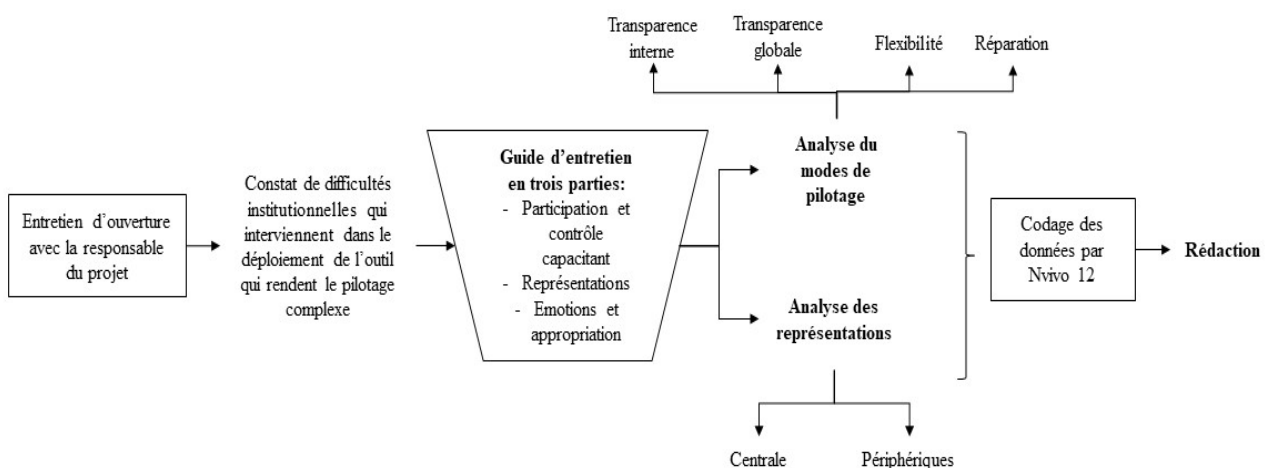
Transparence interne

Transparence globale

Flexibilité

Réparation

Entretien d'ouverture avec la responsable du projet

Constat de difficultés institutionnelles qui interviennent dans le déploiement de l'outil qui rendent le pilotage complexe

Guide d'entretien en trois parties:
- Participation et contrôle capacitant
- Représentations
- Emotions et appropriation

Analyse du modes de pilotage

Analyse des représentations

Codage des données par Nvivo 12

Rédaction

Centrale

Périphériques